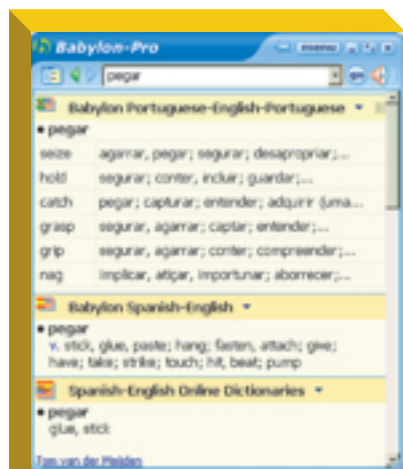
Babylon-Pro
menu

pegar

Babylon Portuguese-English-Portuguese

• pegar

| | |
|---|---|
| seize | agarrar; pegar; segurar; desapropriar;... |
| hold | segurar; conter, incluir; guardar;... |
| catch | pegar; capturar; entender; adquirir (uma... |
| grasp | segurar, agarrar; captar; entender;... |
| grip | segurar, agarrar; conter; compreender;... |
| nag | implicar, atiçar, importunar; aborrecer;... |

Babylon Spanish-English

• pegar
v. stick, glue, paste; hang; fasten, attach; give; have; take; strike; touch; hit, beat; pump

Spanish-English Online Dictionaries

• pegar
glue, stick

Tom van der Meijden